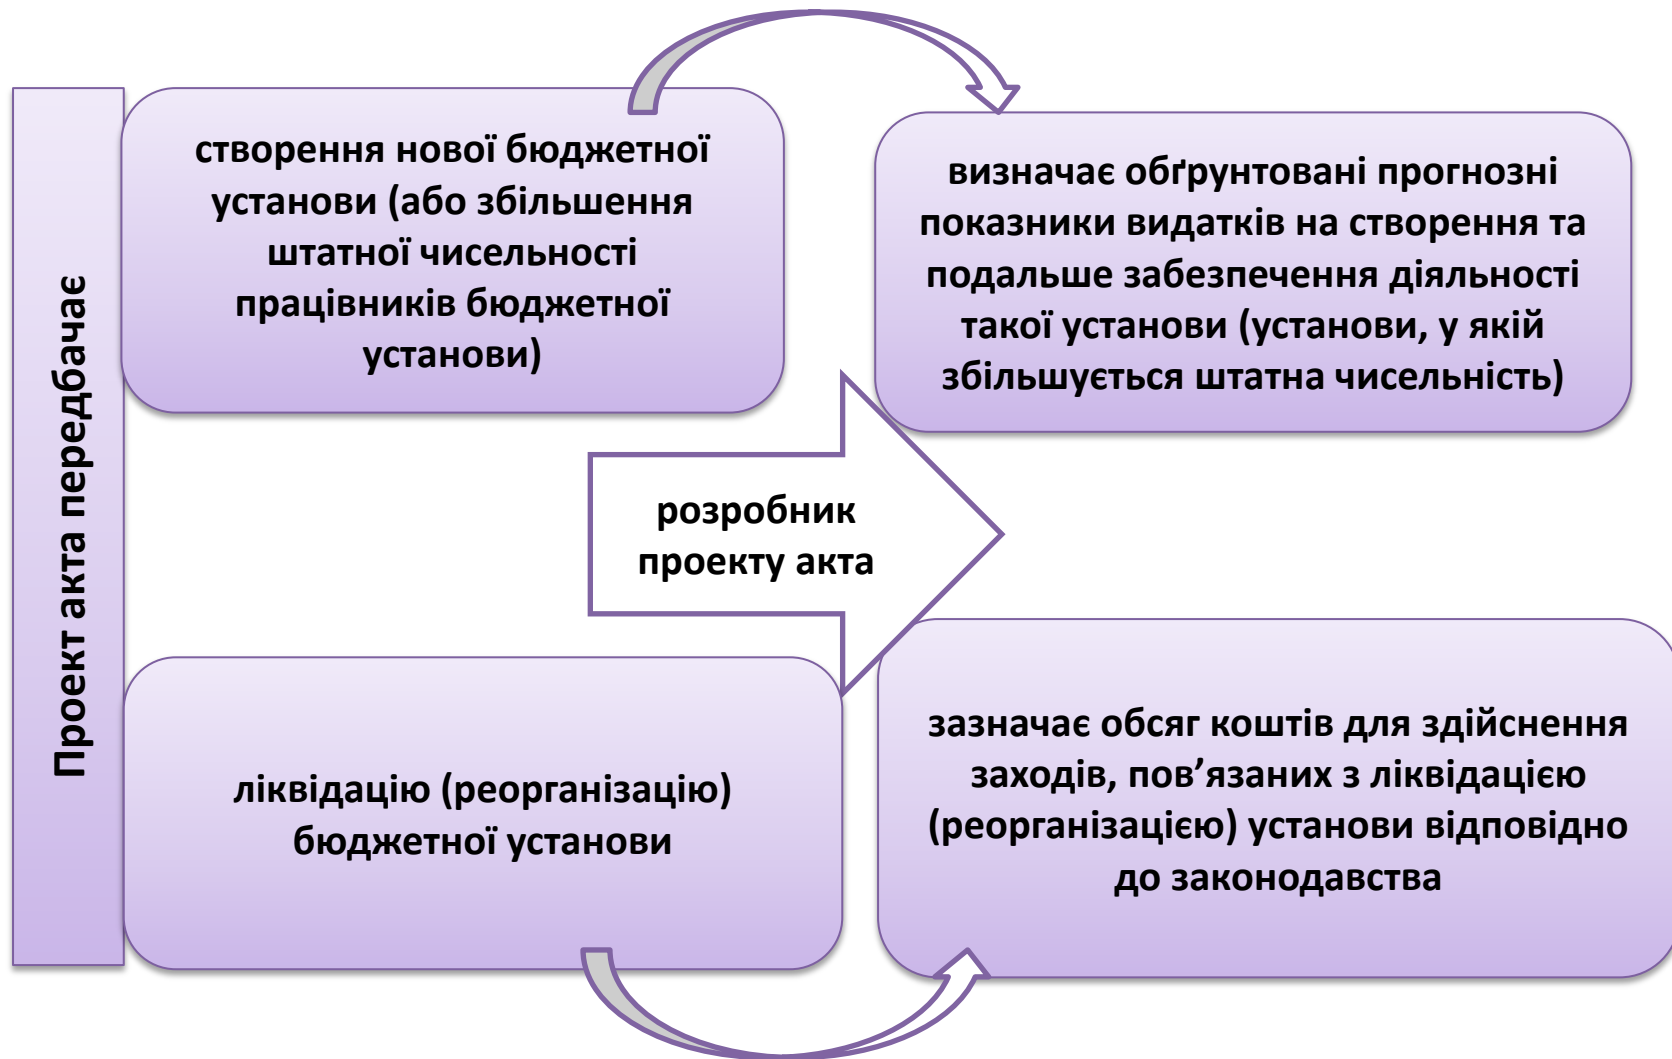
Проект акта передбачає

створення нової бюджетної установи (або збільшення штатної чисельності працівників бюджетної установи)

визначає обґрунтовані прогнозні показники видатків на створення та подальше забезпечення діяльності такої установи (установи, у якій збільшується штатна чисельність)

розробник проекту акта

ліквідацію (реорганізацію) бюджетної установи

зазначає обсяг коштів для здійснення заходів, пов’язаних з ліквідацією (реорганізацією) установи відповідно до законодавства